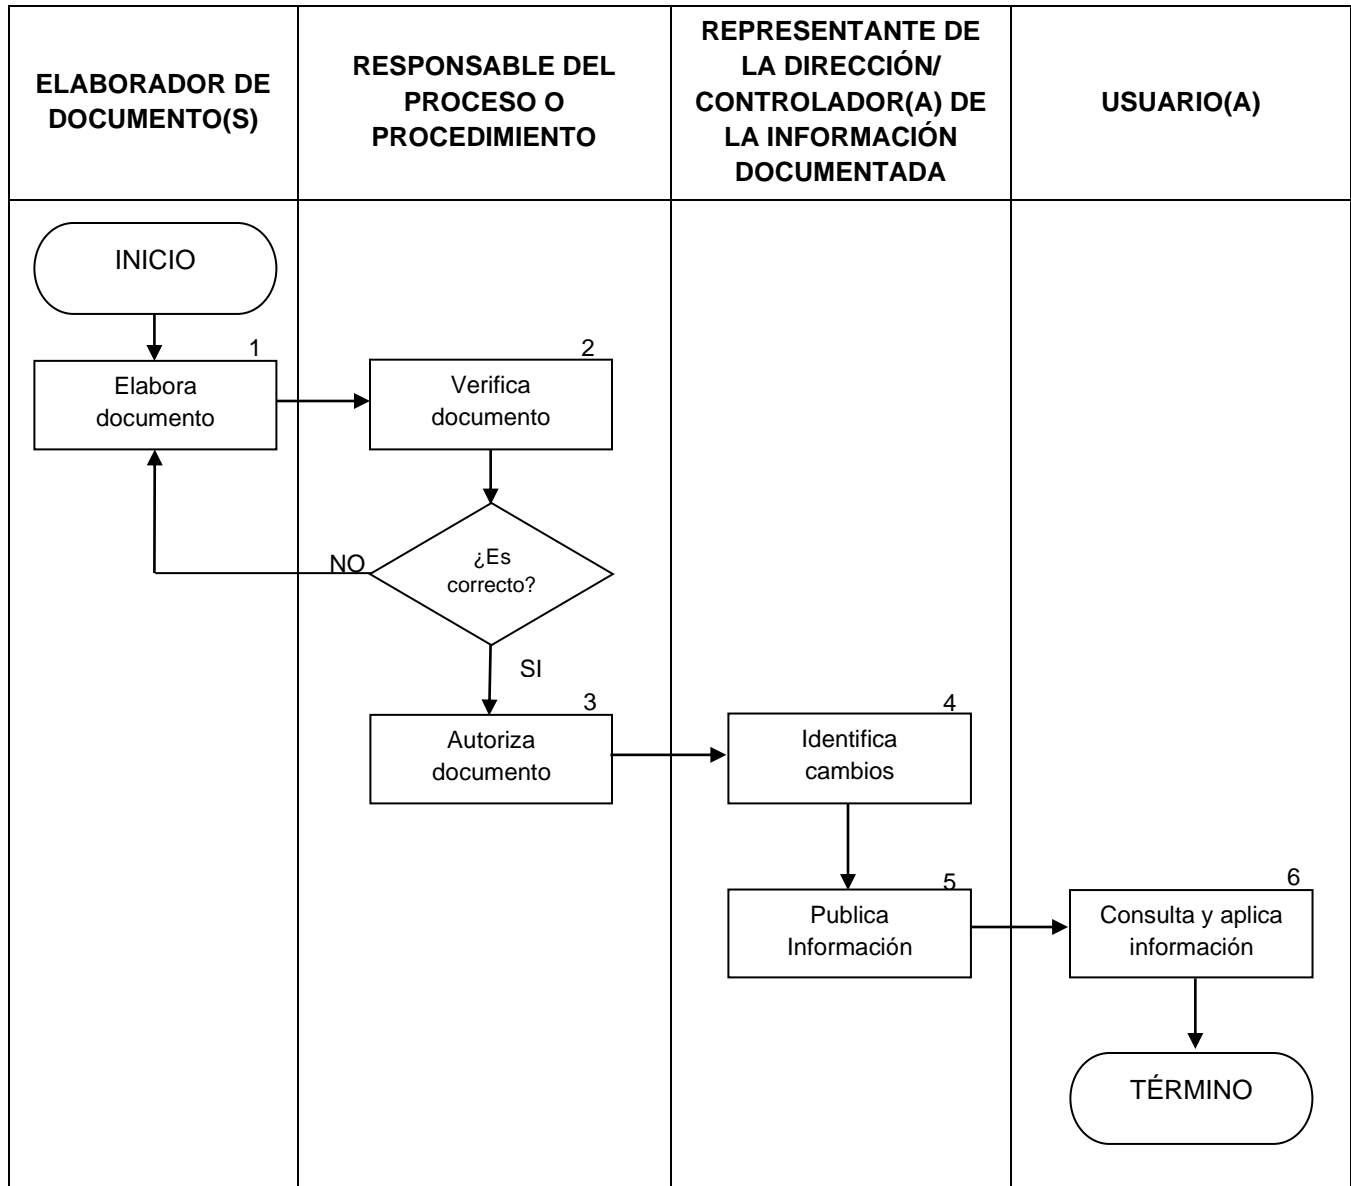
| ELABORADOR DE DOCUMENTO(S) | RESPONSABLE DEL PROCESO O PROCEDIMIENTO | REPRESENTANTE DE LA DIRECCIÓN/ CONTROLADOR(A) DE LA INFORMACIÓN DOCUMENTADA | USUARIO(A) |
|---|---|---|---|

INICIO

1
Elabora documento

2
Verifica documento

¿Es correcto?

NO

SI

3
Autoriza documento

4
Identifica cambios

5
Publica Información

6
Consulta y aplica información

TÉRMINO